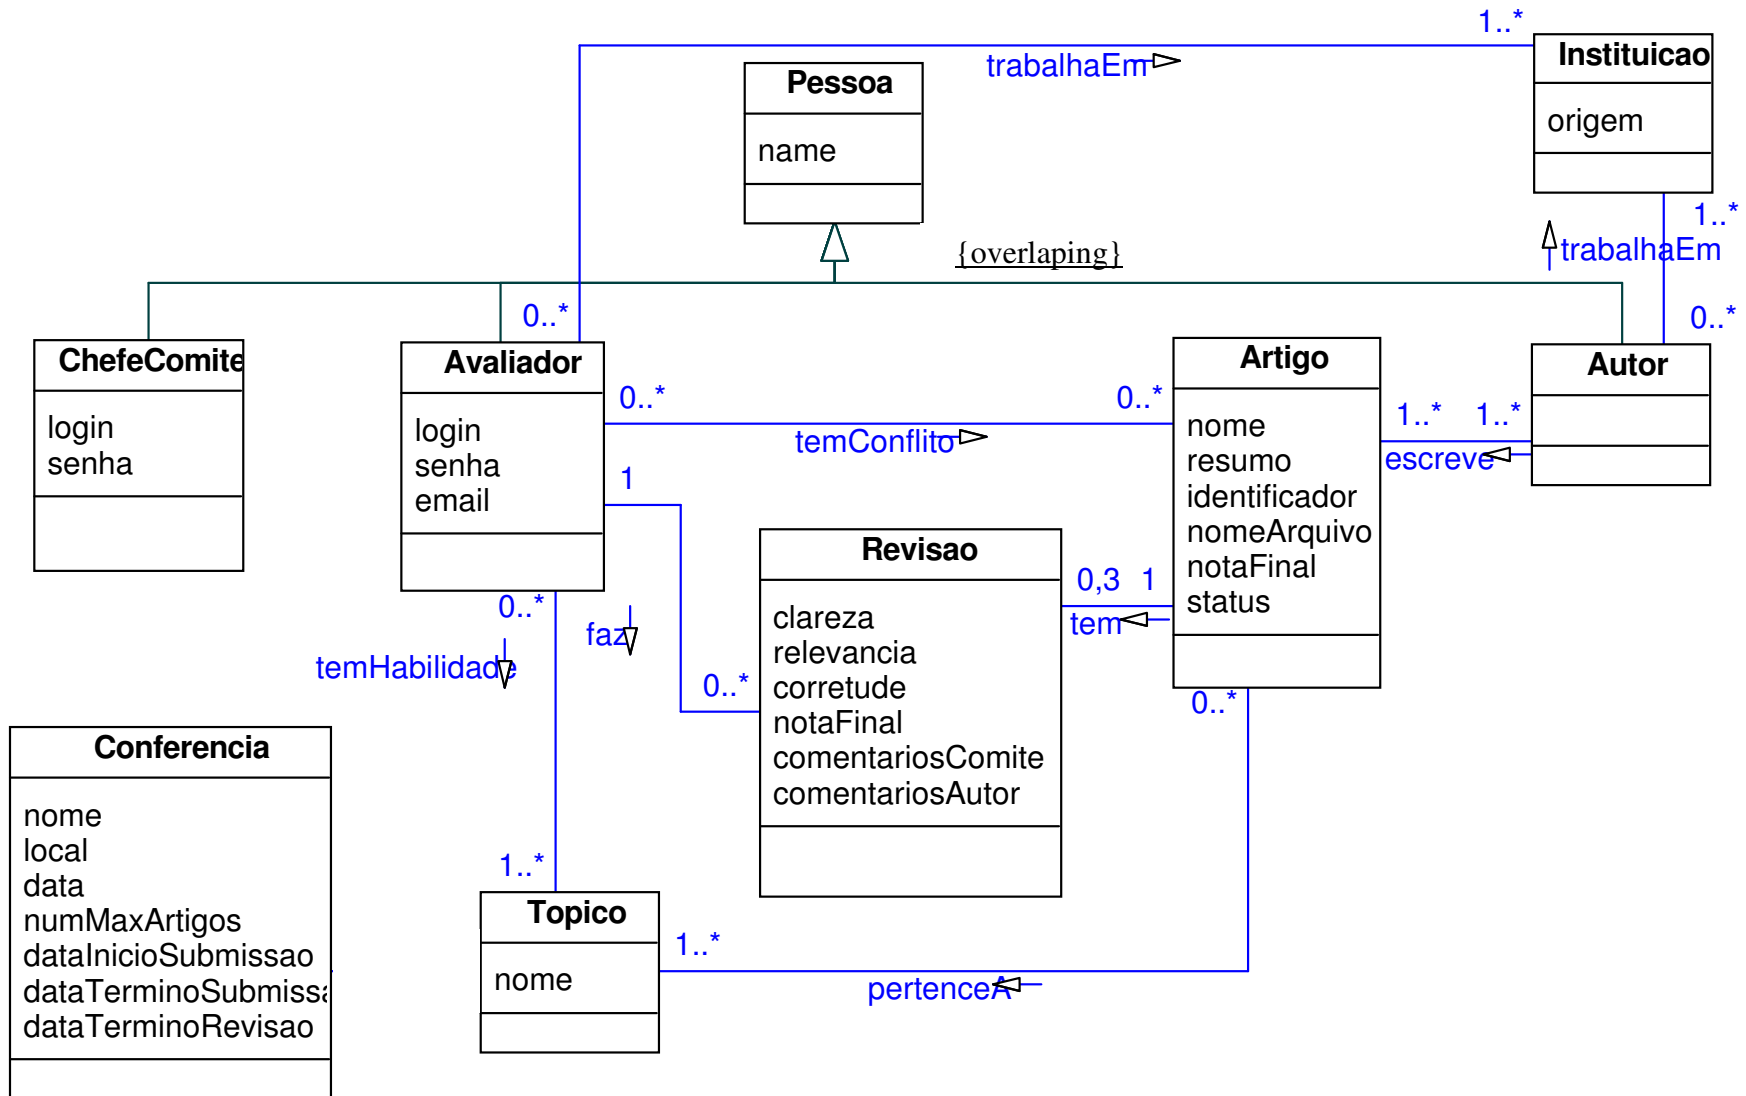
1..*
trabalhaEm
Instituicao
origem
Pessoa
name
1..*
trabalhaEm
{overlaping}
0..*
0..*
ChefeComite
login
senha
Avaliador
login
senha
email
0..*
0..*
temConflito
Artigo
nome
resumo
identificador
nomeArquivo
notaFinal
status
1..*
1..*
escreve
Autor
1
Revisao
clareza
relevancia
corretude
notaFinal
comentariosComite
comentariosAutor
0,3
1
tem
0..*
faz
temHabilidade
0..*
0..*
Conferencia
nome
local
data
numMaxArtigos
dataInicioSubmissao
dataTerminoSubmiss
dataTerminoRevisao
1..*
Topico
nome
1..*
pertenceA